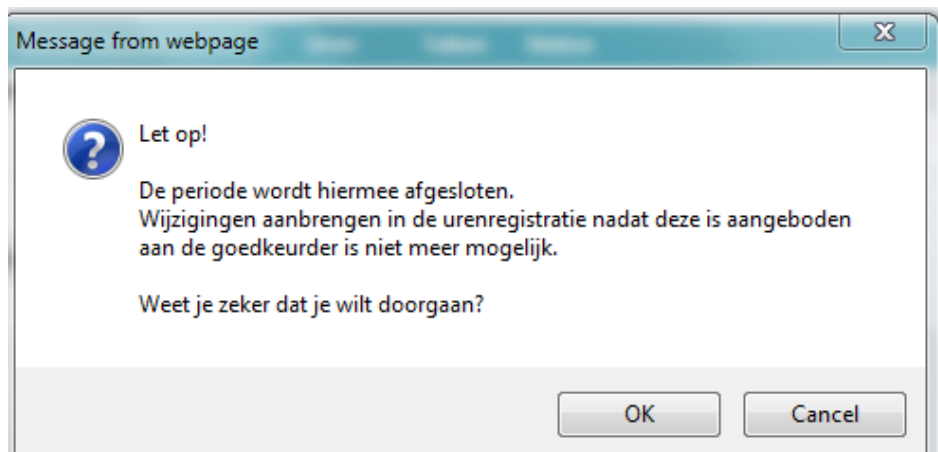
Message from webpage

Let op!

De periode wordt hiermee afgesloten.
Wijzigingen aanbrengen in de urenregistratie nadat deze is aangeboden aan de goedkeurder is niet meer mogelijk.

Weet je zeker dat je wilt doorgaan?

OK

Cancel